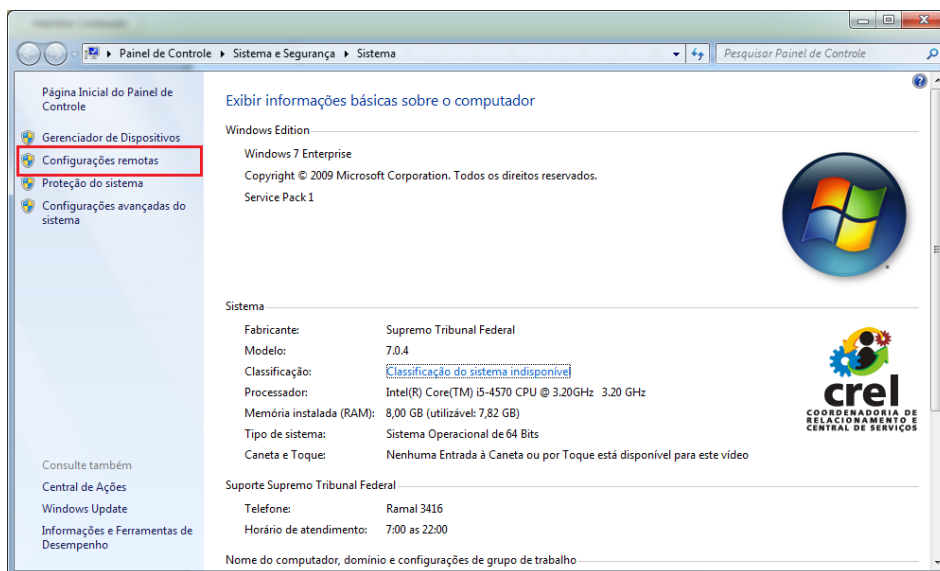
Painel de Controle ▸ Sistema e Segurança ▸ Sistema

Pesquisar Painel de Controle

Página Inicial do Painel de Controle

Gerenciador de Dispositivos

Configurações remotas

Proteção do sistema

Configurações avançadas do sistema

Exibir informações básicas sobre o computador

Windows Edition

Windows 7 Enterprise

Copyright © 2009 Microsoft Corporation. Todos os direitos reservados.

Service Pack 1

Sistema

| | |
|---|---|
| Fabricante: | Supremo Tribunal Federal |
| Modelo: | 7.0.4 |
| Classificação: | Classificação do sistema indisponível |
| Processador: | Intel(R) Core(TM) i5-4570 CPU @ 3.20GHz 3.20 GHz |
| Memória instalada (RAM): | 8,00 GB (utilizável: 7,82 GB) |
| Tipo de sistema: | Sistema Operacional de 64 Bits |
| Caneta e Toque: | Nenhuma Entrada à Caneta ou por Toque está disponível para este vídeo |

crel
COORDENADORIA DE RELACIONAMENTO E CENTRAL DE SERVIÇOS

Suporte Supremo Tribunal Federal

| | |
|---|---|
| Telefone: | Ramal 3416 |
| Horário de atendimento: | 7:00 as 22:00 |

Nome do computador, domínio e configurações de grupo de trabalho

Consulte também

Central de Ações

Windows Update

Informações e Ferramentas de Desempenho